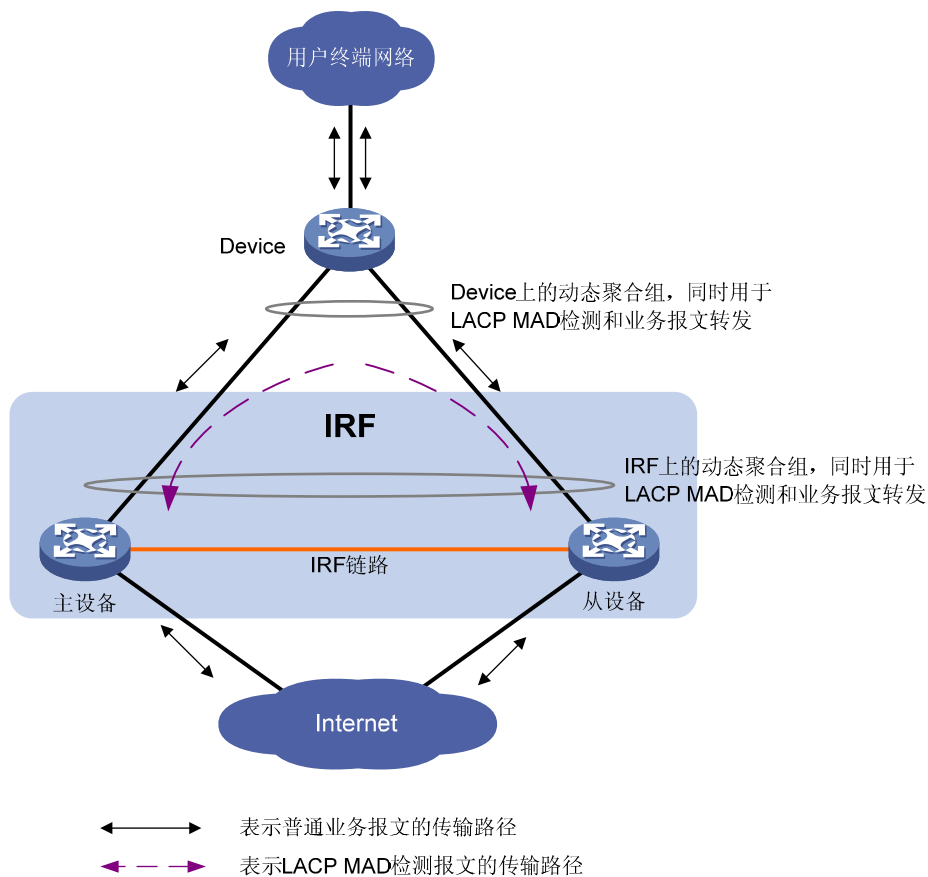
用户终端网络

Device

Device上的动态聚合组，同时用于 LACP MAD检测和业务报文转发

IRF

IRF上的动态聚合组，同时用于 LACP MAD检测和业务报文转发

IRF链路

主设备

从设备

Internet

表示普通业务报文的传输路径

表示LACP MAD检测报文的传输路径